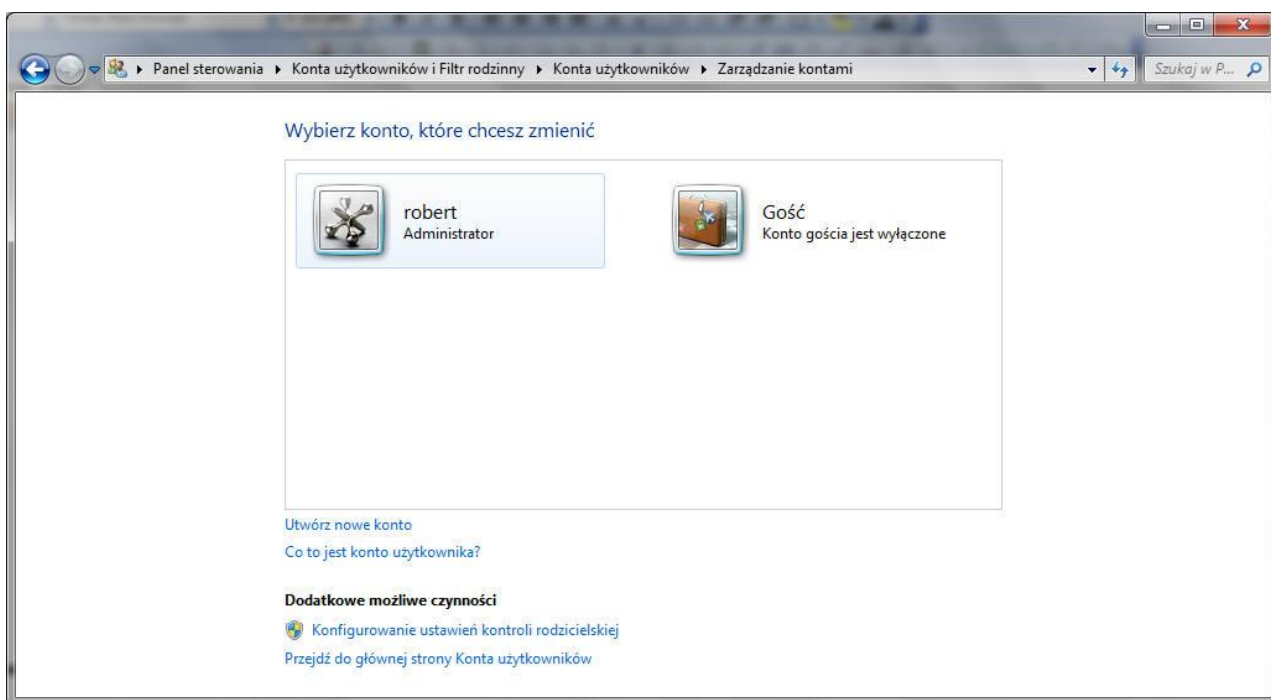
Panel sterowania ▸ Konta użytkowników i Filtr rodzinny ▸ Konta użytkowników ▸ Zarządzanie kontami

Szukaj w P...

Wybierz konto, które chcesz zmienić

robert
Administrator

Gość
Konto gościa jest wyłączone

Utwórz nowe konto

Co to jest konto użytkownika?

Dodatkowe możliwe czynności

Konfigurowanie ustawień kontroli rodzicielskiej

Przejdź do głównej strony Konta użytkowników